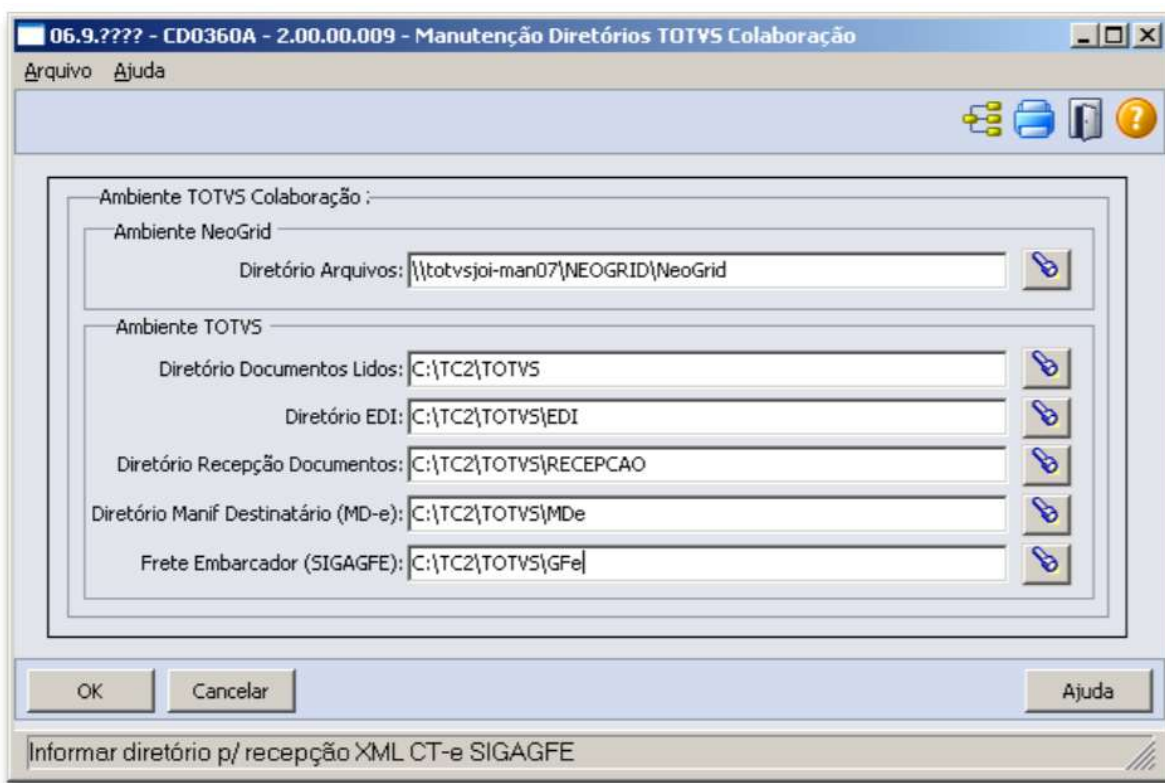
06.9.???? - CD0360A - 2.00.00.009 - Manutenção Diretórios TOTVS Colaboração

Arquivo Ajuda

Ambiente TOTVS Colaboração :

Ambiente NeoGrid

Diretório Arquivos: \\totvsjoi-man07\NEOGRID\NeoGrid

Ambiente TOTVS

Diretório Documentos Lidos: C:\TC2\TOTVS

Diretório EDI: C:\TC2\TOTVS\EDI

Diretório Recepção Documentos: C:\TC2\TOTVS\RECEPCAO

Diretório Manif Destinatário (MD-e): C:\TC2\TOTVS\MDe

Frete Embarcador (SIGAGFE): C:\TC2\TOTVS\GFe

OK Cancelar Ajuda

Informar diretório p/ recepção XML CT-e SIGAGFE